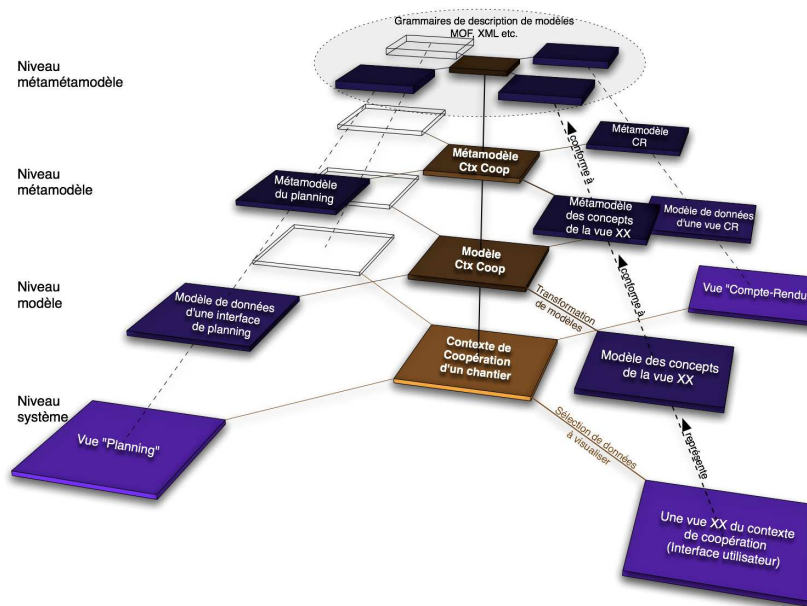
Grammaires de description de modèles
MOF, XML etc.

Niveau
métamétamodèle

Niveau
métamodèle

Niveau
modèle

Niveau
système

Métamodèle
CR

conforme à

Métamodèle
Ctx Coop

Métamodèle
du planning

Métamodèle
des concepts
de la vue XX

Modèle de données
d'une vue CR

Modèle
Ctx Coop

conforme à

Vue "Compte-Rendu"

Modèle de données
d'une interface
de planning

Transformation
de modèles

Contexte de
Coopération
d'un chantier

Modèle des concepts
de la vue XX

Vue "Planning"

Sélection de données
à visualiser

représente

Une vue XX du contexte
de coopération
(Interface utilisateur)